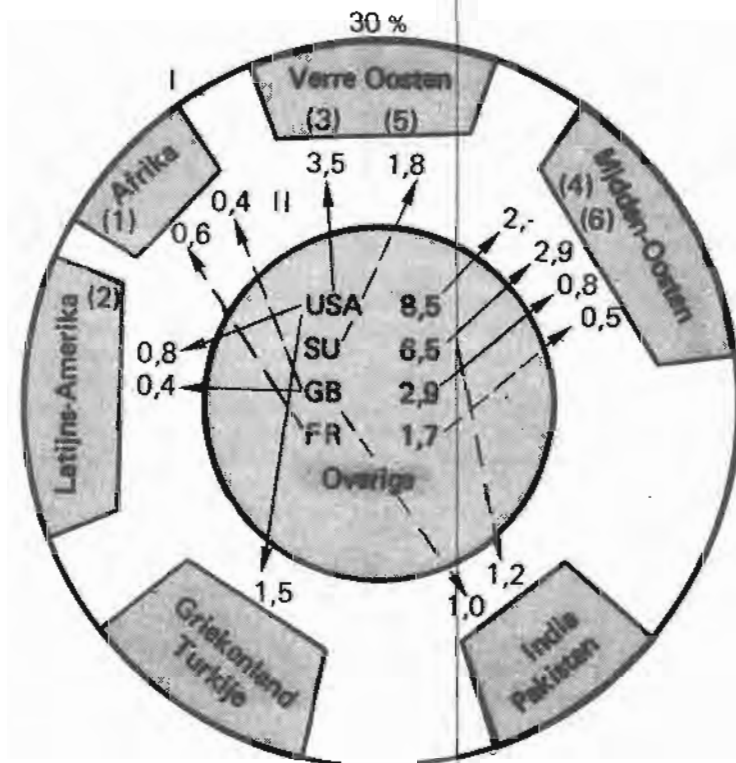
30 %

Verre Oosten
(3) (5)

I

Afrika
(1)

II

Midden-Oosten
(4)
(6)

Latijns-Amerika (2)

3,5
1,8
0,4
0,6
2,-
2,9
0,8
0,5
0,8
0,4

USA 8,5
SU 6,5
GB 2,9
FR 1,7
Overige

1,5
1,2
1,0

Griekenland
Turkije

India
Pakistan